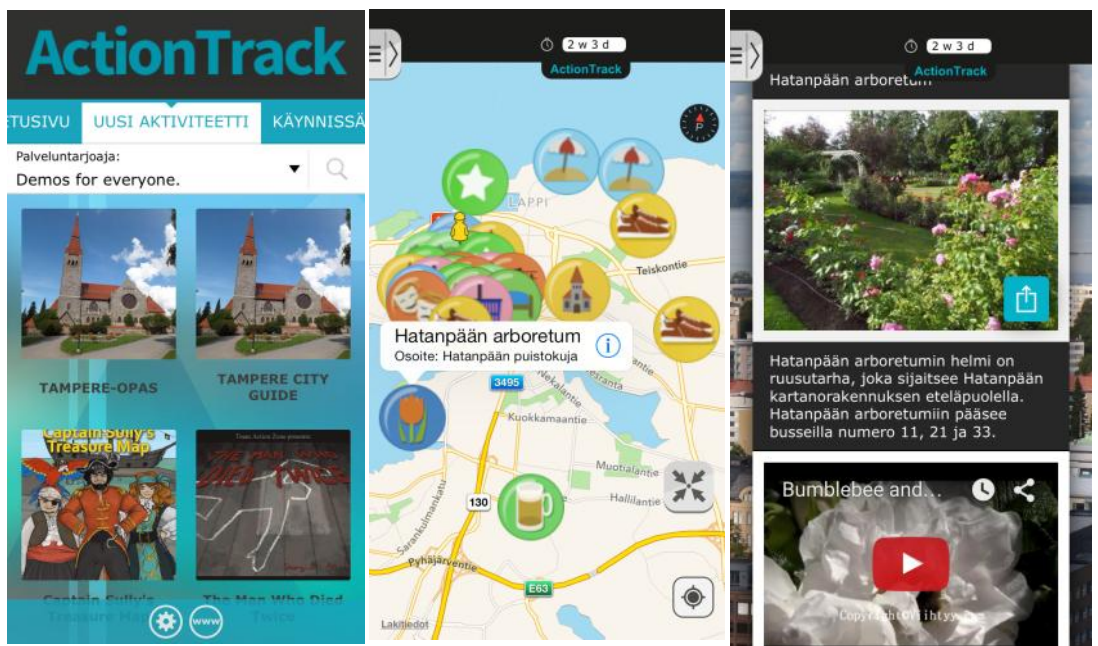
ActionTrack

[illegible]TUSIVU UUSI AKTIVITEETTI KÄYNNISSÄ

Palveluntarjoaja:
Demos for everyone.

TAMPERE-OPAS

TAMPERE CITY GUIDE

Captain Sully's Treasure Map

Team Action Zone presents
THE MAN WHO DIED TWICE

Captain Sully's Treasure Map

The Man Who Died Twice

www

2 w 3 d
ActionTrack

LAPPI

Teiskontie

Hatanpään arboretum
Osoite: Hatanpään puistokuja

3495

Nekalantie

Kuokkamaantie

Muotialantie

Hallilantie

130

Sarankulmankatu

Pyhäjärventie

E63

Lakitiedot

2 w 3 d
ActionTrack

Hatanpään arboretum

Hatanpään arboretumin helmi on ruusutarha, joka sijaitsee Hatanpään kartanorakennuksen eteläpuolella. Hatanpään arboretumiin pääsee busseilla numero 11, 21 ja 33.

Bumblebee and...

Copyright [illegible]